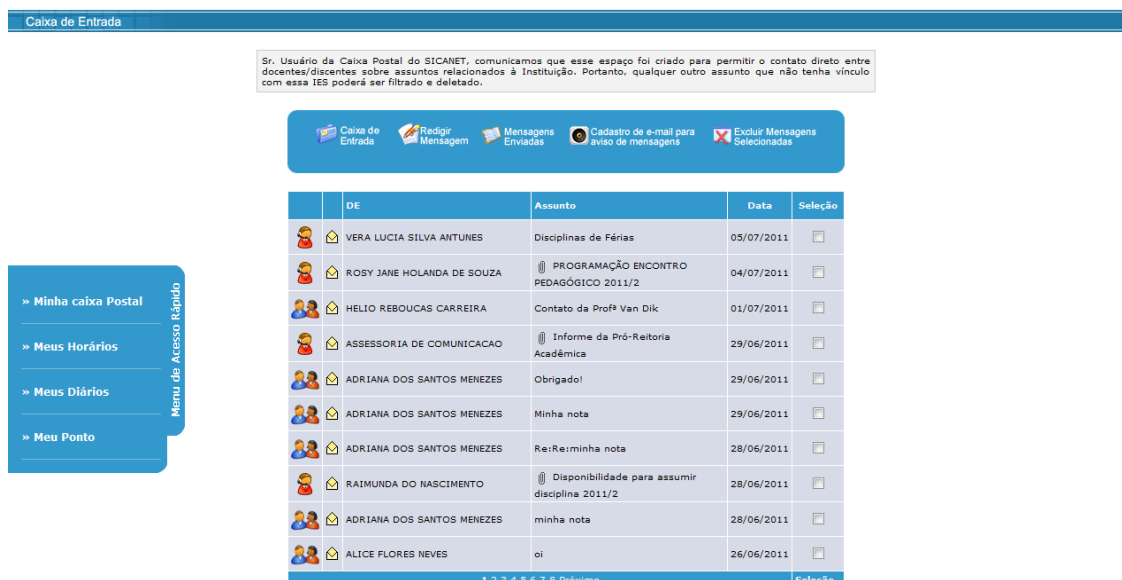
Caixa de Entrada

Sr. Usuário da Caixa Postal do SICANET, comunicamos que esse espaço foi criado para permitir o contato direto entre docentes/discentes sobre assuntos relacionados à Instituição. Portanto, qualquer outro assunto que não tenha vínculo com essa IES poderá ser filtrado e deletado.

Caixa de Entrada
Redigir Mensagem
Mensagens Enviadas
Cadastro de e-mail para aviso de mensagens
Excluir Mensagens Selecionadas

| | | DE | Assunto | Data | Seleção |
|---|---|---|---|---|---|
| | | VERA LUCIA SILVA ANTUNES | Disciplinas de Férias | 05/07/2011 | |
| | | ROSY JANE HOLANDA DE SOUZA | PROGRAMAÇÃO ENCONTRO PEDAGÓGICO 2011/2 | 04/07/2011 | |
| | | HELIO REBOUCAS CARREIRA | Contato da Profª Van Dik | 01/07/2011 | |
| | | ASSESSORIA DE COMUNICACAO | Informe da Pró-Reitoria Acadêmica | 29/06/2011 | |
| | | ADRIANA DOS SANTOS MENEZES | Obrigado! | 29/06/2011 | |
| | | ADRIANA DOS SANTOS MENEZES | Minha nota | 29/06/2011 | |
| | | ADRIANA DOS SANTOS MENEZES | Re:Re:minha nota | 28/06/2011 | |
| | | RAIMUNDA DO NASCIMENTO | Disponibilidade para assumir disciplina 2011/2 | 28/06/2011 | |
| | | ADRIANA DOS SANTOS MENEZES | minha nota | 28/06/2011 | |
| | | ALICE FLORES NEVES | oi | 26/06/2011 | |

1 2 3 4 5 6 7 8 Próximo
Seleção

» Minha caixa Postal
» Meus Horários
» Meus Diários
» Meu Ponto
Menu de Acesso Rápido